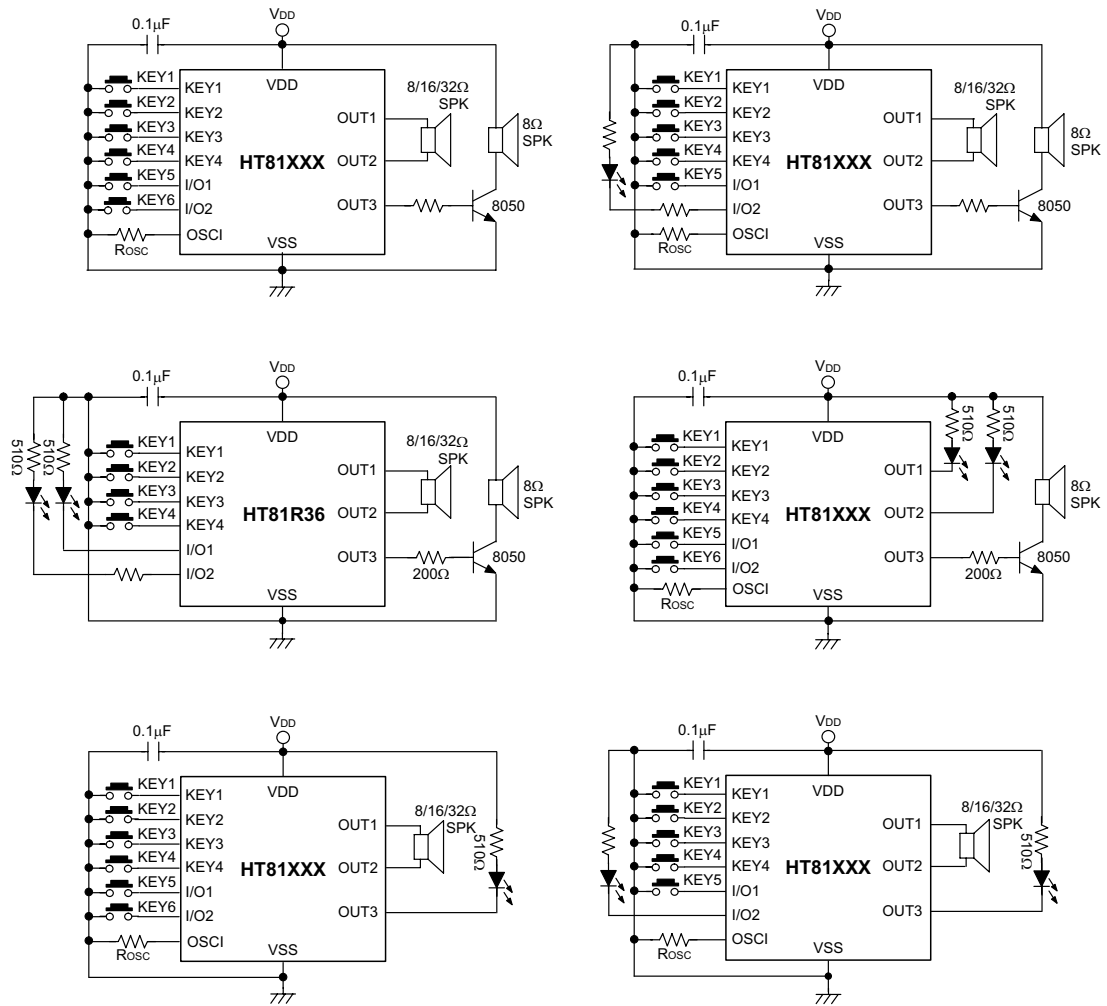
0.1μF
$V_{DD}$
KEY1
KEY2
KEY3
KEY4
KEY5
KEY6
$R_{OSC}$
VDD
KEY1
KEY2
KEY3
KEY4
I/O1
I/O2
OSCI
VSS
HT81XXX
OUT1
OUT2
OUT3
8/16/32Ω
SPK
8Ω
SPK
8050

0.1μF
$V_{DD}$
KEY1
KEY2
KEY3
KEY4
KEY5
$R_{OSC}$
VDD
KEY1
KEY2
KEY3
KEY4
I/O1
I/O2
OSCI
VSS
HT81XXX
OUT1
OUT2
OUT3
8/16/32Ω
SPK
8Ω
SPK
8050

0.1μF
$V_{DD}$
510Ω
510Ω
KEY1
KEY2
KEY3
KEY4
VDD
KEY1
KEY2
KEY3
KEY4
I/O1
I/O2
VSS
HT81R36
OUT1
OUT2
OUT3
8/16/32Ω
SPK
8Ω
SPK
200Ω
8050

0.1μF
$V_{DD}$
510Ω
510Ω
KEY1
KEY2
KEY3
KEY4
KEY5
KEY6
$R_{OSC}$
VDD
KEY1
KEY2
KEY3
KEY4
I/O1
I/O2
OSCI
VSS
HT81XXX
OUT1
OUT2
OUT3
8Ω
SPK
200Ω
8050

0.1μF
$V_{DD}$
KEY1
KEY2
KEY3
KEY4
KEY5
KEY6
$R_{OSC}$
VDD
KEY1
KEY2
KEY3
KEY4
I/O1
I/O2
OSCI
VSS
HT81XXX
OUT1
OUT2
OUT3
8/16/32Ω
SPK
510Ω

0.1μF
$V_{DD}$
KEY1
KEY2
KEY3
KEY4
KEY5
$R_{OSC}$
VDD
KEY1
KEY2
KEY3
KEY4
I/O1
I/O2
OSCI
VSS
HT81XXX
OUT1
OUT2
OUT3
8/16/32Ω
SPK
510Ω